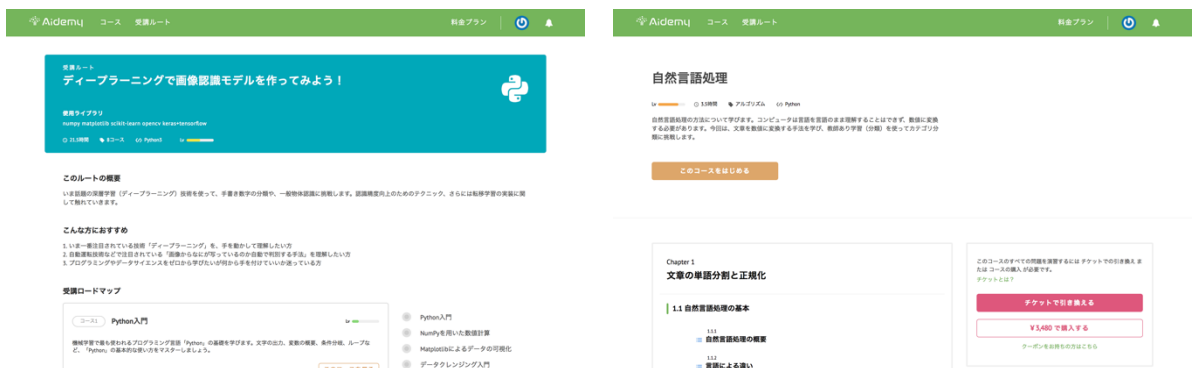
Aidemy コース 受講ルート 料金プラン

受講ルート
ディープラーニングで画像認識モデルを作ってみよう！

使用ライブラリ
numpy matplotlib scikit-learn opencv keras+tensorflow

21.5時間 8コース Python3 Lv

このルートの概要
いま話題の深層学習（ディープラーニング）技術を使って、手書き数字の分類や、一般物体認識に挑戦します。認識精度向上のためのテクニック、さらには転移学習の実装に関して触れていきます。

こんな方におすすめ
1. いま一番注目されている技術「ディープラーニング」を、手を動かして理解したい方
2. 自動運転技術などで注目されている「画像からなにが写っているのか自動で判別する手法」を理解したい方
3. プログラミングやデータサイエンスをゼロから学びたいが何から手を付けていいか迷っている方

受講ロードマップ

コース1 Python入門 Lv
機械学習で最も使われるプログラミング言語「Python」の基礎を学びます。文字の出力、変数の概要、条件分岐、ループなど、「Python」の基本的な使い方をマスターしましょう。

Python入門
NumPyを用いた数値計算
Matplotlibによるデータの可視化
データクレンジング入門

Aidemy コース 受講ルート 料金プラン

自然言語処理

Lv 3.5時間 アルゴリズム Python

自然言語処理の方法について学びます。コンピュータは言語を言語のまま理解することはできず、数値に変換する必要があります。今回は、文章を数値に変換する手法を学び、教師あり学習（分類）を使ってカテゴリ分類に挑戦します。

このコースをはじめる

Chapter 1
文章の単語分割と正規化

1.1 自然言語処理の基本

1.1.1
自然言語処理の概要

1.1.2
言語による違い

このコースのすべての問題を演習するには チケットでの引き換え または コースの購入 が必要です。
チケットとは？

チケットで引き換える

¥ 5,480 で購入する

クーポンをお持ちの方はこちら